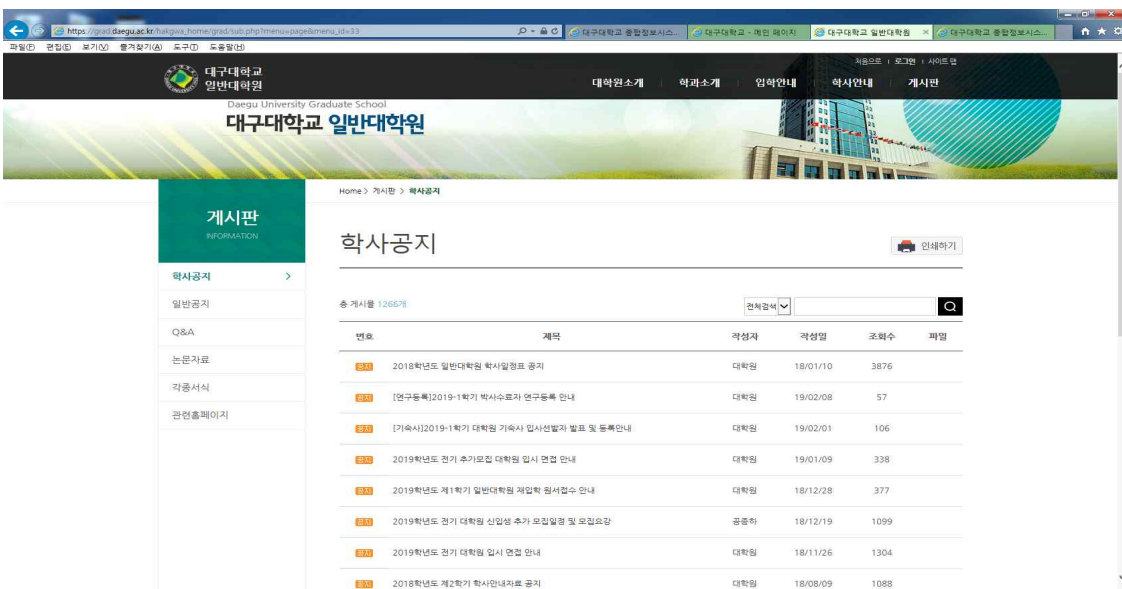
https://grad.daegu.ac.kr/hakgwa_home/grad/sub.php?menu=page&menu_id=33

대구대학교 종합정보시스... | 대구대학교 - 메인 페이지 | 대구대학교 일반대학원 | 대구대학교 종합정보시스...

파일(F) 편집(E) 보기(V) 즐겨찾기(A) 도구(T) 도움말(H)

대구대학교 일반대학원

처음으로 | 로그인 | 사이트 맵

대학원소개 | 학과소개 | 입학안내 | 학사안내 | 게시판

Daegu University Graduate School
대구대학교 일반대학원

Home > 게시판 > 학사공지

게시판
INFORMATION

학사공지 >
일반공지
Q&A
논문자료
각종서식
관련홈페이지

학사공지

인쇄하기

총 게시물 1266개

전체검색

| 번호 | 제목 | 작성자 | 작성일 | 조회수 | 파일 |
|---|---|---|---|---|---|
| 공지 | 2018학년도 일반대학원 학사일정표 공지 | 대학원 | 18/01/10 | 3876 | |
| 공지 | [연구등록]2019-1학기 박사수료자 연구등록 안내 | 대학원 | 19/02/08 | 57 | |
| 공지 | [기숙사]2019-1학기 대학원 기숙사 입사선발자 발표 및 등록안내 | 대학원 | 19/02/01 | 106 | |
| 공지 | 2019학년도 전기 추가모집 대학원 입시 면접 안내 | 대학원 | 19/01/09 | 338 | |
| 공지 | 2019학년도 제1학기 일반대학원 재입학 원서접수 안내 | 대학원 | 18/12/28 | 377 | |
| 공지 | 2019학년도 전기 대학원 신입생 추가 모집일정 및 모집요강 | 공종하 | 18/12/19 | 1099 | |
| 공지 | 2019학년도 전기 대학원 입시 면접 안내 | 대학원 | 18/11/26 | 1304 | |
| 공지 | 2018학년도 제2학기 학사안내자료 공지 | 대학원 | 18/08/09 | 1088 | |